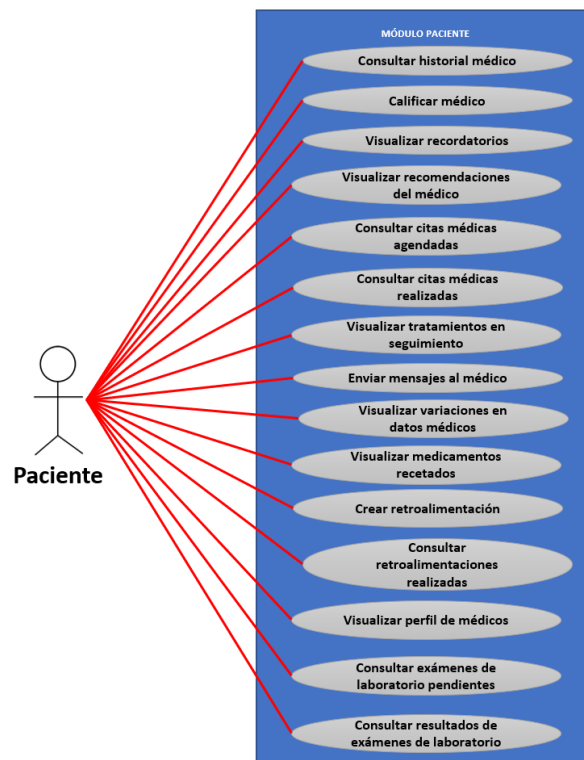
MÓDULO PACIENTE

Consultar historial médico

Calificar médico

Visualizar recordatorios

Visualizar recomendaciones del médico

Consultar citas médicas agendadas

Consultar citas médicas realizadas

Visualizar tratamientos en seguimiento

Enviar mensajes al médico

Visualizar variaciones en datos médicos

Visualizar medicamentos recetados

Crear retroalimentación

Consultar retroalimentaciones realizadas

Visualizar perfil de médicos

Consultar exámenes de laboratorio pendientes

Consultar resultados de exámenes de laboratorio

Paciente